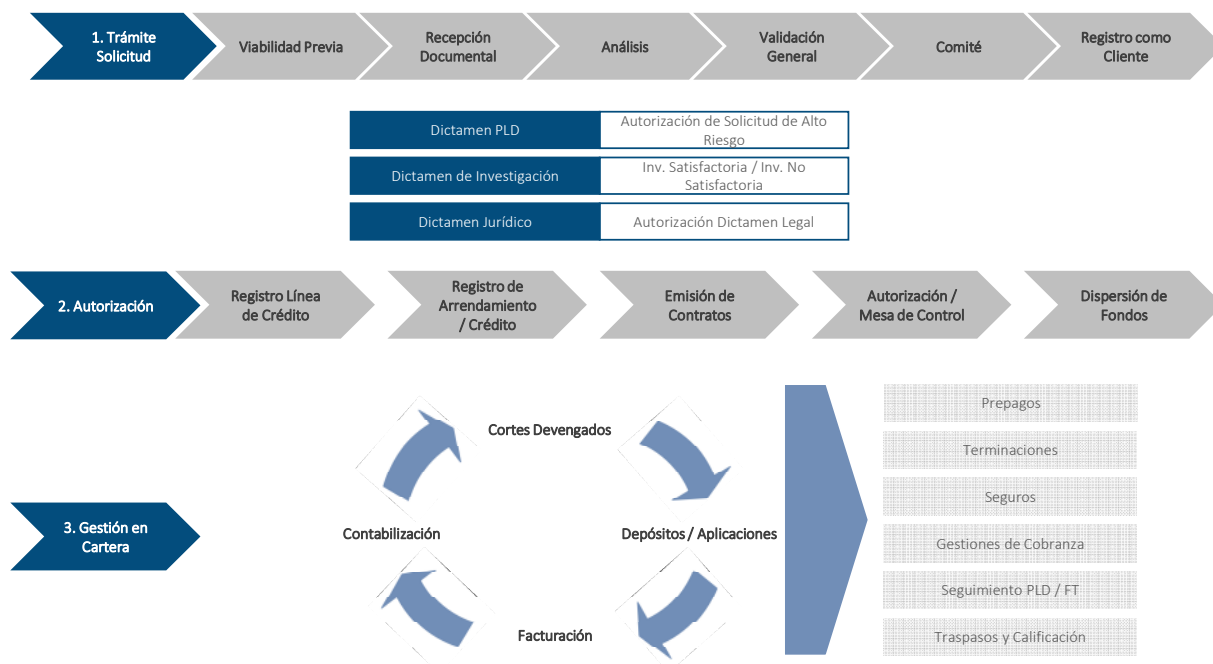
1. Trámite Solicitud

Viabilidad Previa

Recepción Documental

Análisis

Validación General

Comité

Registro como Cliente

| Dictamen PLD | Autorización de Solicitud de Alto Riesgo |
|---|---|
| Dictamen de Investigación | Inv. Satisfactoria / Inv. No Satisfactoria |
| Dictamen Jurídico | Autorización Dictamen Legal |

2. Autorización

Registro Línea de Crédito

Registro de Arrendamiento / Crédito

Emisión de Contratos

Autorización / Mesa de Control

Dispersión de Fondos

3. Gestión en Cartera

Cortes Devengados

Depósitos / Aplicaciones

Facturación

Contabilización

Prepagos

Terminaciones

Seguros

Gestiones de Cobranza

Seguimiento PLD / FT

Traspasos y Calificación